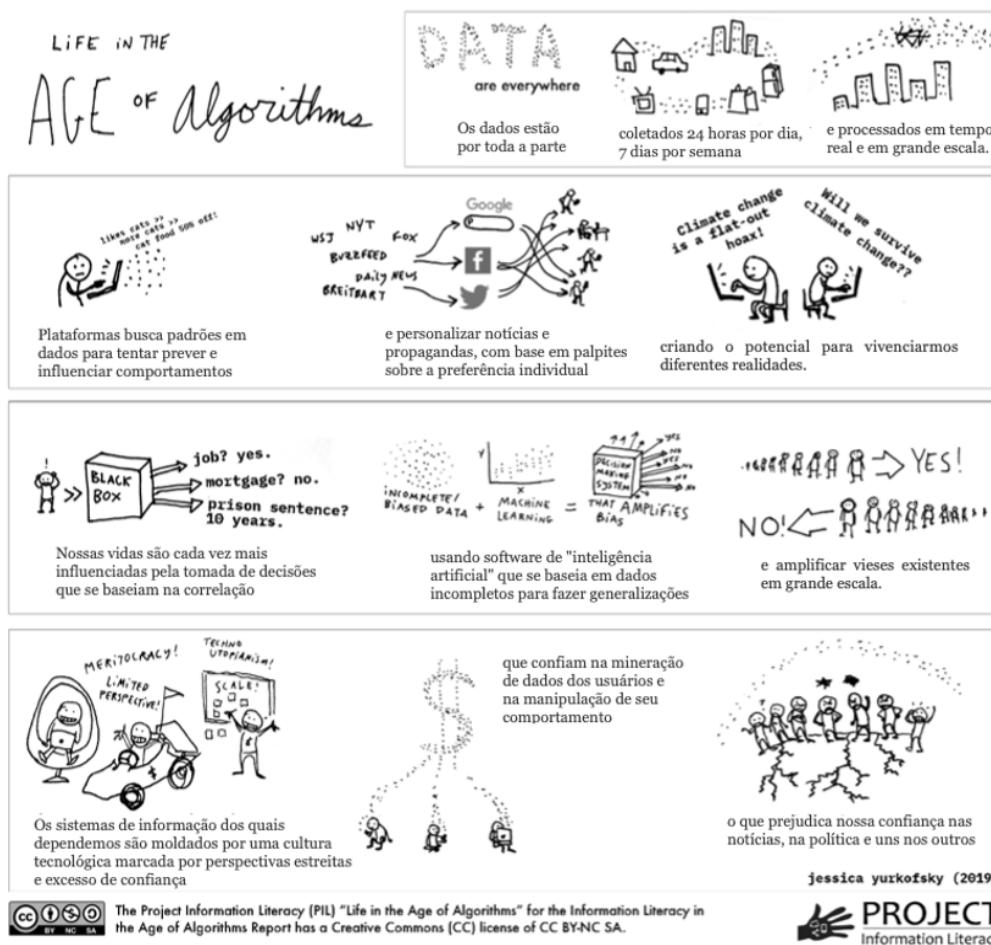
LIFE IN THE

AGE OF Algorithms

DATA

are everywhere

Os dados estão por toda a parte

coletados 24 horas por dia, 7 dias por semana

e processados em tempo real e em grande escala.

likes cats >> hate cats >> cat food 50% off!

Plataformas busca padrões em dados para tentar prever e influenciar comportamentos

WSJ NYT FOX BUZZFEED DAILY NEWS BREITBART

Google

e personalizar notícias e propagandas, com base em palpites sobre a preferência individual

Climate change is a flat-out hoax!

Will we survive climate change??

criando o potencial para vivenciarmos diferentes realidades.

BLACK BOX

job? yes.

mortgage? no.

prison sentence? 10 years.

Nossas vidas são cada vez mais influenciadas pela tomada de decisões que se baseiam na correlação

INCOMPLETE/ BIASED DATA + MACHINE LEARNING = THAT AMPLIFIES BIAS

DECISION MAKING SYSTEM

usando software de "inteligência artificial" que se baseia em dados incompletos para fazer generalizações

YES!

NO!

e amplificar vieses existentes em grande escala.

MERITOCRACY!

TECHNO UTOPIANISM!

LIMITED PERSPECTIVE!

SCALE!

que confiam na mineração de dados dos usuários e na manipulação de seu comportamento

Os sistemas de informação dos quais dependemos são moldados por uma cultura tecnológica marcada por perspectivas estreitas e excesso de confiança

o que prejudica nossa confiança nas notícias, na política e uns nos outros

jessica yurkofsky (2019

The Project Information Literacy (PIL) "Life in the Age of Algorithms" for the Information Literacy in the Age of Algorithms Report has a Creative Commons (CC) license of CC BY-NC SA.

PROJECT Information Literac